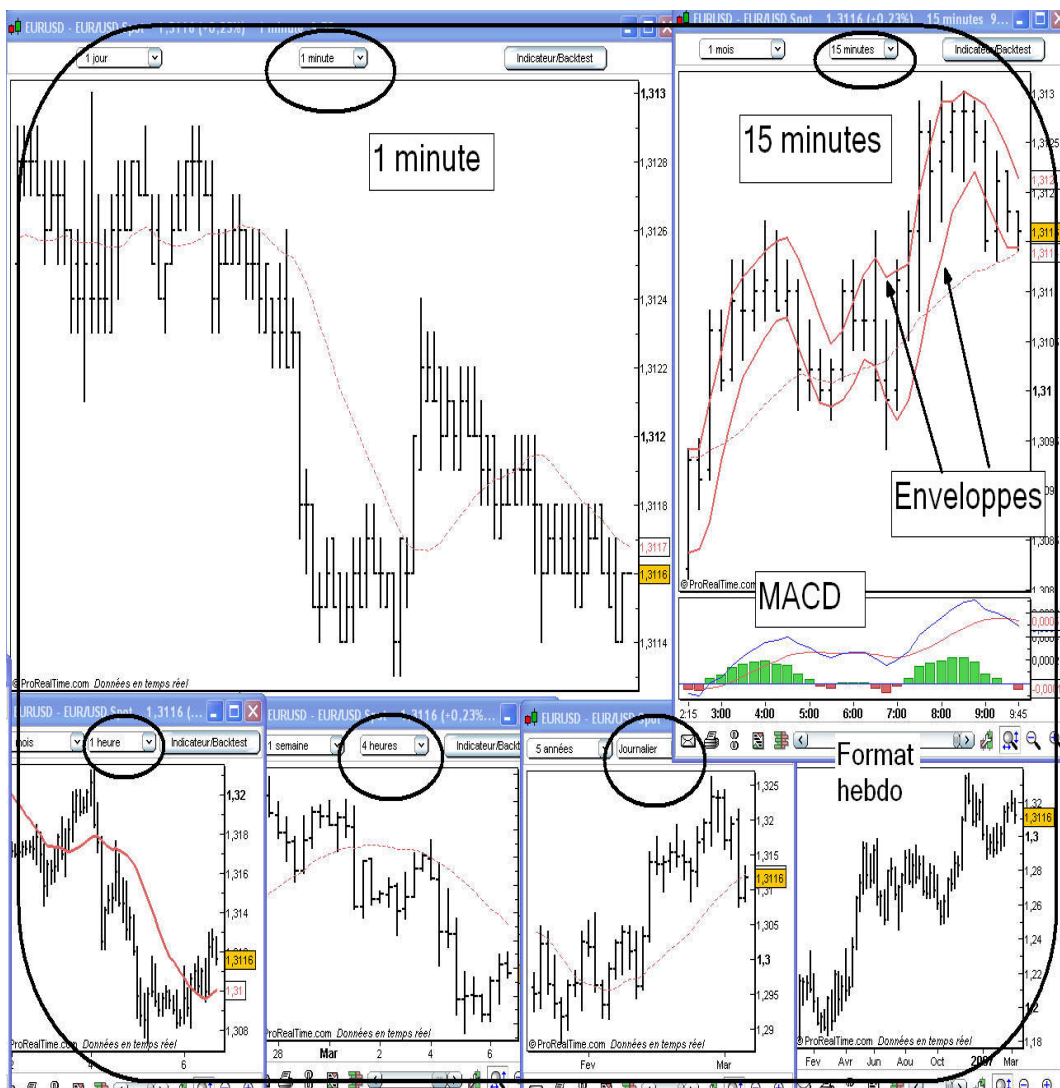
EURUSD - EUR/USD Spot - 1,3116 (+0,23%) 1 minute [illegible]

1 jour
1 minute
Indicateur/Backtest

1 minute

1,313
1,3128
1,3126
1,3124
1,3122
1,312
1,3118
1,3117
1,3116
1,3114

©ProRealTime.com Données en temps réel

EURUSD - EUR/USD Spot 1,3116 (+0,23%) 15 minutes 9...

1 mois
15 minutes
Indicateur/Backtest

15 minutes

1,313
1,3125
1,312
1,3116
1,311
1,3105
1,31
1,309
1,308

Enveloppes

©ProRealTime.com

MACD

2:15 3:00 4:00 5:00 6:00 7:00 8:00 9:00 9:45

URUSD - EUR/USD Spot 1,3116 (...
mois
1 heure
Indicateur/Backtest

1,32
1,318
1,316
1,314
1,3116
1,31
1,308

ProRealTime.com Données en temps réel
6

EURUSD - EUR/USD Spot 1,3116 (+0,23%...
1 semaine
4 heures
Indicateur/Backt

ProRealTime.com Données en temps réel
28 Mar 2 4 6

EURUSD - EUR/USD Spot
5 années
Journalier

1,325
1,32
1,315
1,3116
1,31
1,305
1,3
1,295
1,29

©ProRealTime.com Données en temps réel
Fev Mar

Format hebdo

1,32
1,3116
1,3
1,28
1,26
1,24
1,22
1,2
1,18

©ProRealTime.com Données en temps réel
Fev Avr Jun Aou Oct 2007 Mar